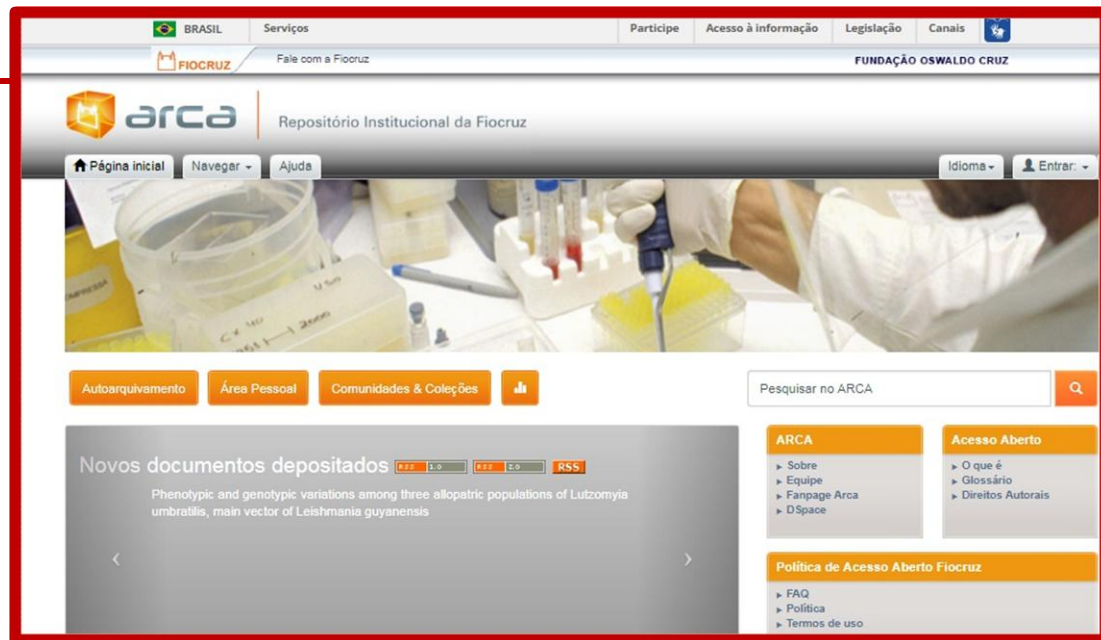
BRASIL Serviços Participe Acesso à informação Legislação Canais

FIOCRUZ Fale com a Fiocruz FUNDAÇÃO OSWALDO CRUZ

arca Repositório Institucional da Fiocruz

Página inicial Navegar Ajuda Idioma Entrar:

Autoarquivamento Área Pessoal Comunidades & Coleções

Pesquisar no ARCA

Novos documentos depositados RSS 1.0 RSS 2.0 RSS

Phenotypic and genotypic variations among three allopatric populations of Lutzomyia umbratilis, main vector of Leishmania guyanensis

ARCA
▸ Sobre
▸ Equipe
▸ Fanpage Arca
▸ DSpace

Acesso Aberto
▸ O que é
▸ Glossário
▸ Direitos Autorais

Política de Acesso Aberto Fiocruz
▸ FAQ
▸ Política
▸ Termos de uso